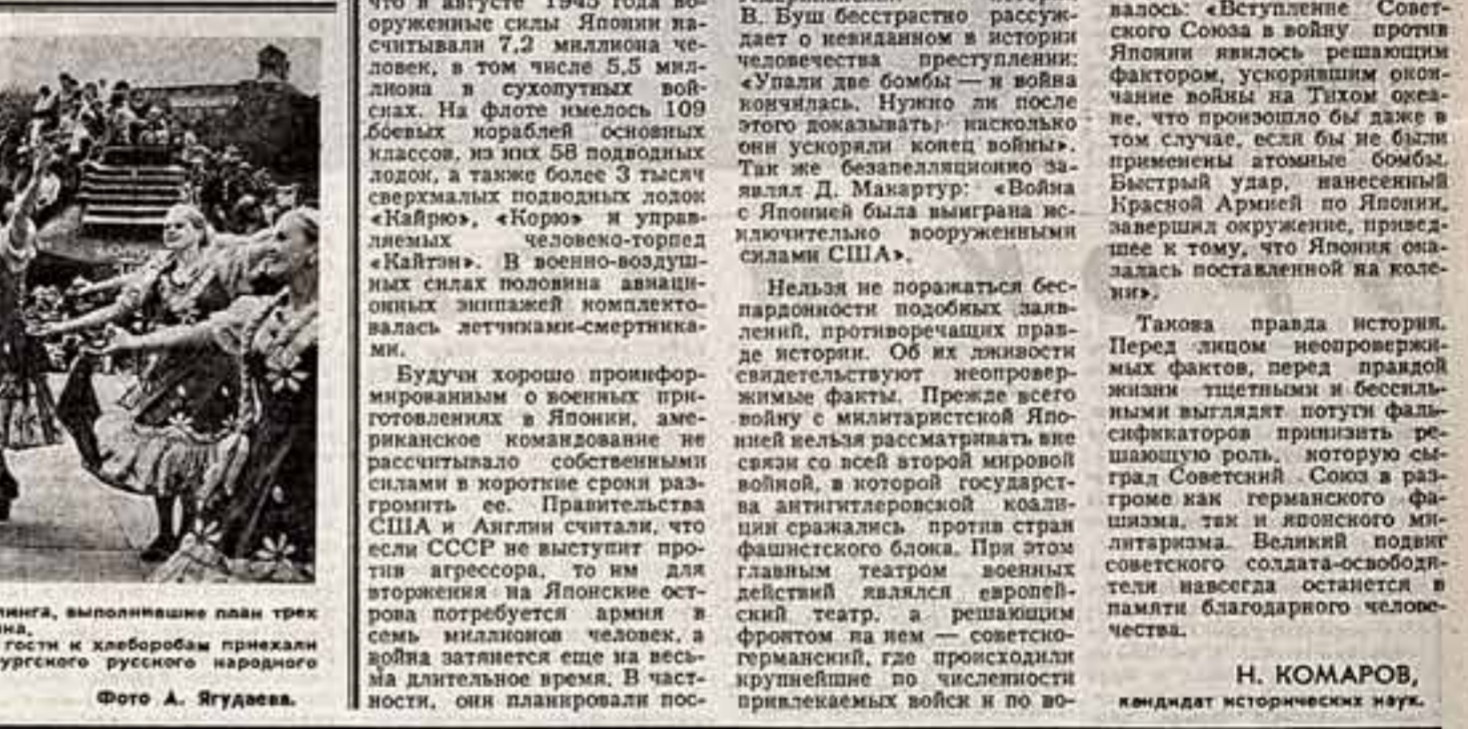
что в августе 1945 года вооруженные силы Японии насчитывали 7,2 миллиона человек, в том числе 5,5 миллиона в сухопутных войсках. На флоте имелось 109 боевых кораблей основных классов, из них 58 подводных лодок, а также более 3 тысяч сверхмалых подводных лодок «Кайрю», «Корю» и управляемых человеко-торпед «Кайтэн». В военно-воздушных силах половина авиационных экипажей комплектовалась летчиками-смертниками.

Будучи хорошо проинформированным о военных приготовлениях в Японии, американское командование не рассчитывало собственными силами в короткие сроки разгромить ее. Правительства США и Англии считали, что если СССР не выступит против агрессора, то им для вторжения на Японские острова потребуется армия в семь миллионов человек, а война затянется еще на весьма длительное время. В частности, они планировали пос-

В. Буш бесстрастно рассуждает о невиданном в истории человечества преступлении: «Упали две бомбы — и война кончилась. Нужно ли после этого доказывать, насколько они ускорили конец войны». Так же безапелляционно заявлял Д. Макартур: «Война с Японией была выиграна исключительно вооруженными силами США».

Нельзя не поражаться беспардонности подобных заявлений, противоречащих правде истории. Об их лживости свидетельствуют неопровержимые факты. Прежде всего войну с милитаристской Японией нельзя рассматривать вне связи со всей второй мировой войной, в которой государства антигитлеровской коалиции сражались против стран фашистского блока. При этом главным театром военных действий являлся европейский театр, а решающим фронтом на нем — советско-германский, где происходили крупнейшие по численности привлекаемых войск и по во-

валось: «Вступление Советского Союза в войну против Японии явилось решающим фактором, ускорившим окончание войны на Тихом океане, что произошло бы даже в том случае, если бы не были применены атомные бомбы. Быстрый удар, нанесенный Красной Армией по Японии, завершил окружение, приведшее к тому, что Япония оказалась поставленной на колени».

Такова правда истории. Перед лицом неопровержимых фактов, перед правдой жизни тщетными и бессильными выглядят потуги фальсификаторов принизить решающую роль, которую сыграл Советский Союз в разгроме как германского фашизма, так и японского милитаризма. Великий подвиг советского солдата-освободителя навсегда останется в памяти благодарного человечества.

Н. КОМАРОВ,
кандидат исторических наук.

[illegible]инга, выполнившие план трех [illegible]на.
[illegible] гости к хлеборобам приехали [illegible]ургского русского народного

Фото А. Ягудаева.